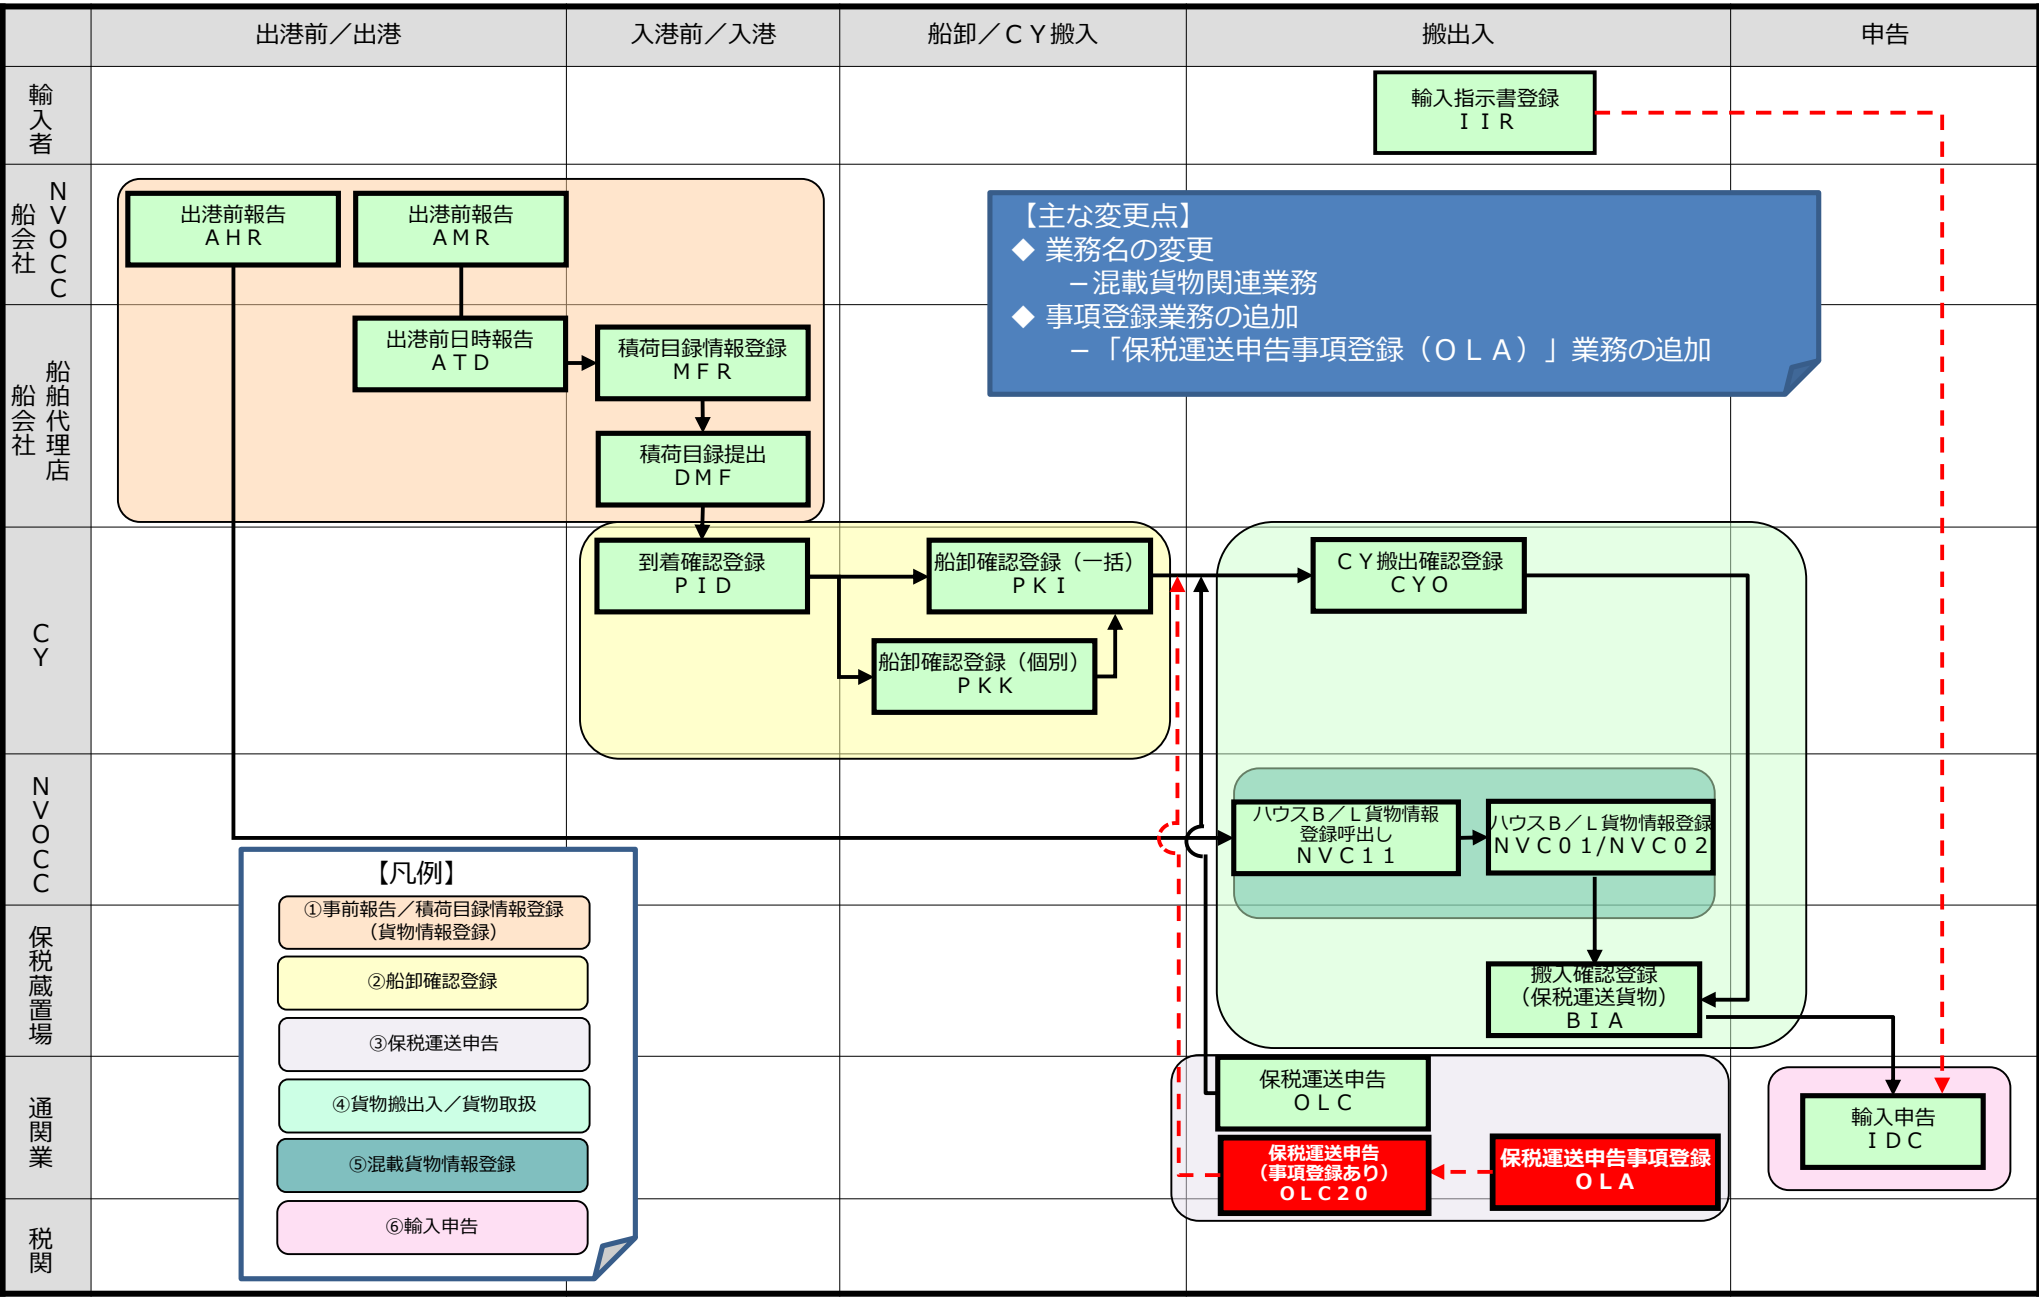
| | 出港前／出港 | 入港前／入港 | 船卸／ＣＹ搬入 | 搬出入 | 申告 |
|---|---|---|---|---|---|
| 輸入者 | | | | | |
| 船会社 NVOCC | | | | | |
| 船会社 船舶代理店 | | | | | |
| CY | | | | | |
| NVOCC | | | | | |
| 保税蔵置場 | | | | | |
| 通関業 | | | | | |
| 税関 | | | | | |

輸入指示書登録
ＩＩＲ

出港前報告
ＡＨＲ

出港前報告
ＡＭＲ

出港前日時報告
ＡＴＤ

積荷目録情報登録
ＭＦＲ

積荷目録提出
ＤＭＦ

【主な変更点】
◆ 業務名の変更
－混載貨物関連業務
◆ 事項登録業務の追加
－「保税運送申告事項登録（ＯＬＡ）」業務の追加

到着確認登録
ＰＩＤ

船卸確認登録（一括）
ＰＫＩ

船卸確認登録（個別）
ＰＫＫ

ＣＹ搬出確認登録
ＣＹＯ

ハウスＢ／Ｌ貨物情報登録呼出し
ＮＶＣ１１

ハウスＢ／Ｌ貨物情報登録
ＮＶＣ０１/ＮＶＣ０２

搬入確認登録
（保税運送貨物）
ＢＩＡ

保税運送申告
ＯＬＣ

保税運送申告
（事項登録あり）
ＯＬＣ２０

保税運送申告事項登録
ＯＬＡ

輸入申告
ＩＤＣ

【凡例】
①事前報告／積荷目録情報登録（貨物情報登録）
②船卸確認登録
③保税運送申告
④貨物搬出入／貨物取扱
⑤混載貨物情報登録
⑥輸入申告